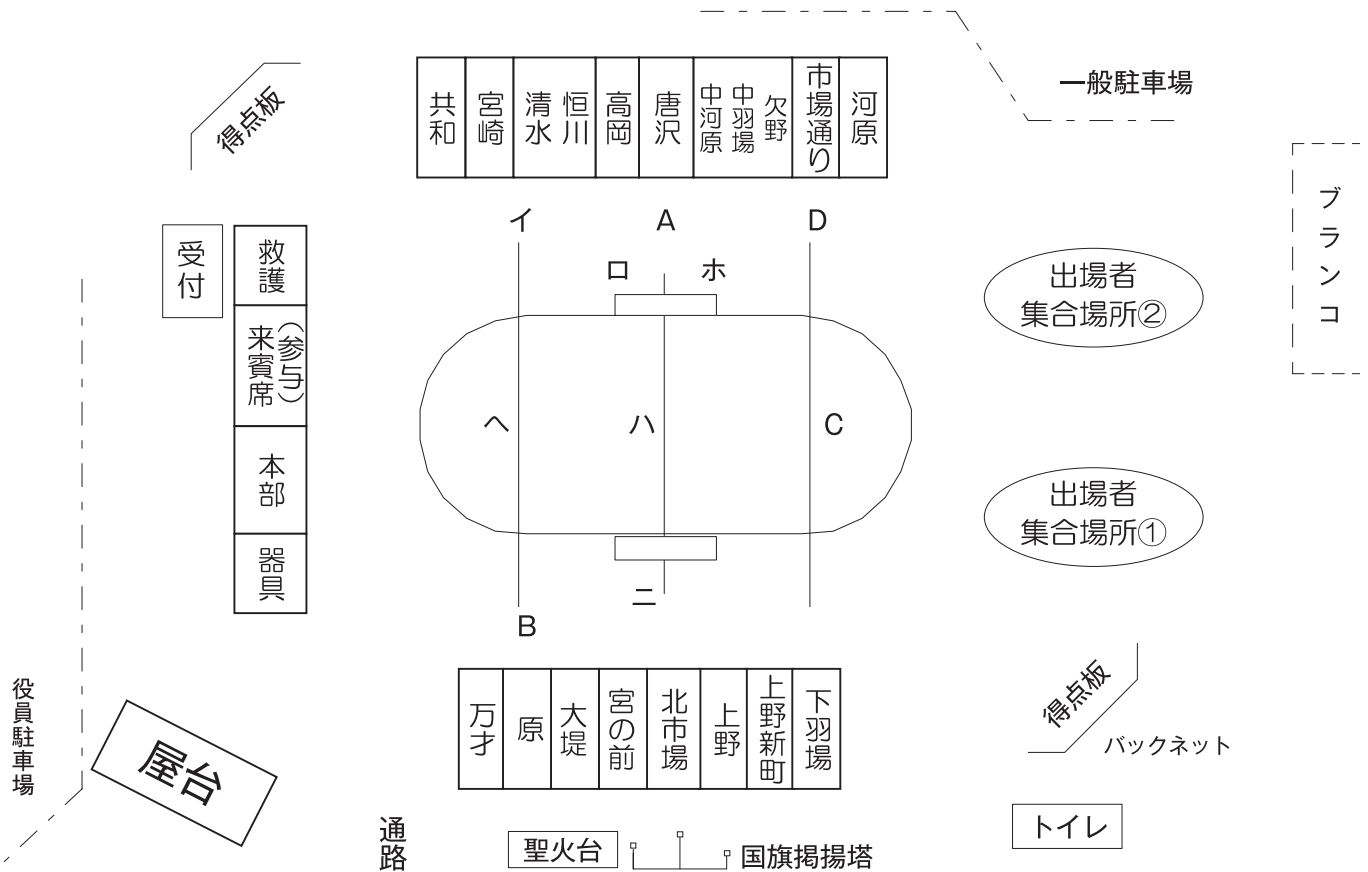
一般駐車場

得点板

| 共和 | 宮崎 | 清水 | 恒川 | 高岡 | 唐沢 | 中河原 | 中羽場 | 欠野 | 市場通り | 河原 |
|---|---|---|---|---|---|---|---|---|---|---|

ブランコ

受付

救護

来賓席（参与）

本部

器具

イ　A　D

ロ　ホ

へ　ハ　C

ニ

B

出場者集合場所②

出場者集合場所①

| 万才 | 原 | 大堤 | 宮の前 | 北市場 | 上野 | 上野新町 | 下羽場 |
|---|---|---|---|---|---|---|---|

得点板

バックネット

役員駐車場

屋台

通路

聖火台

国旗掲揚塔

トイレ